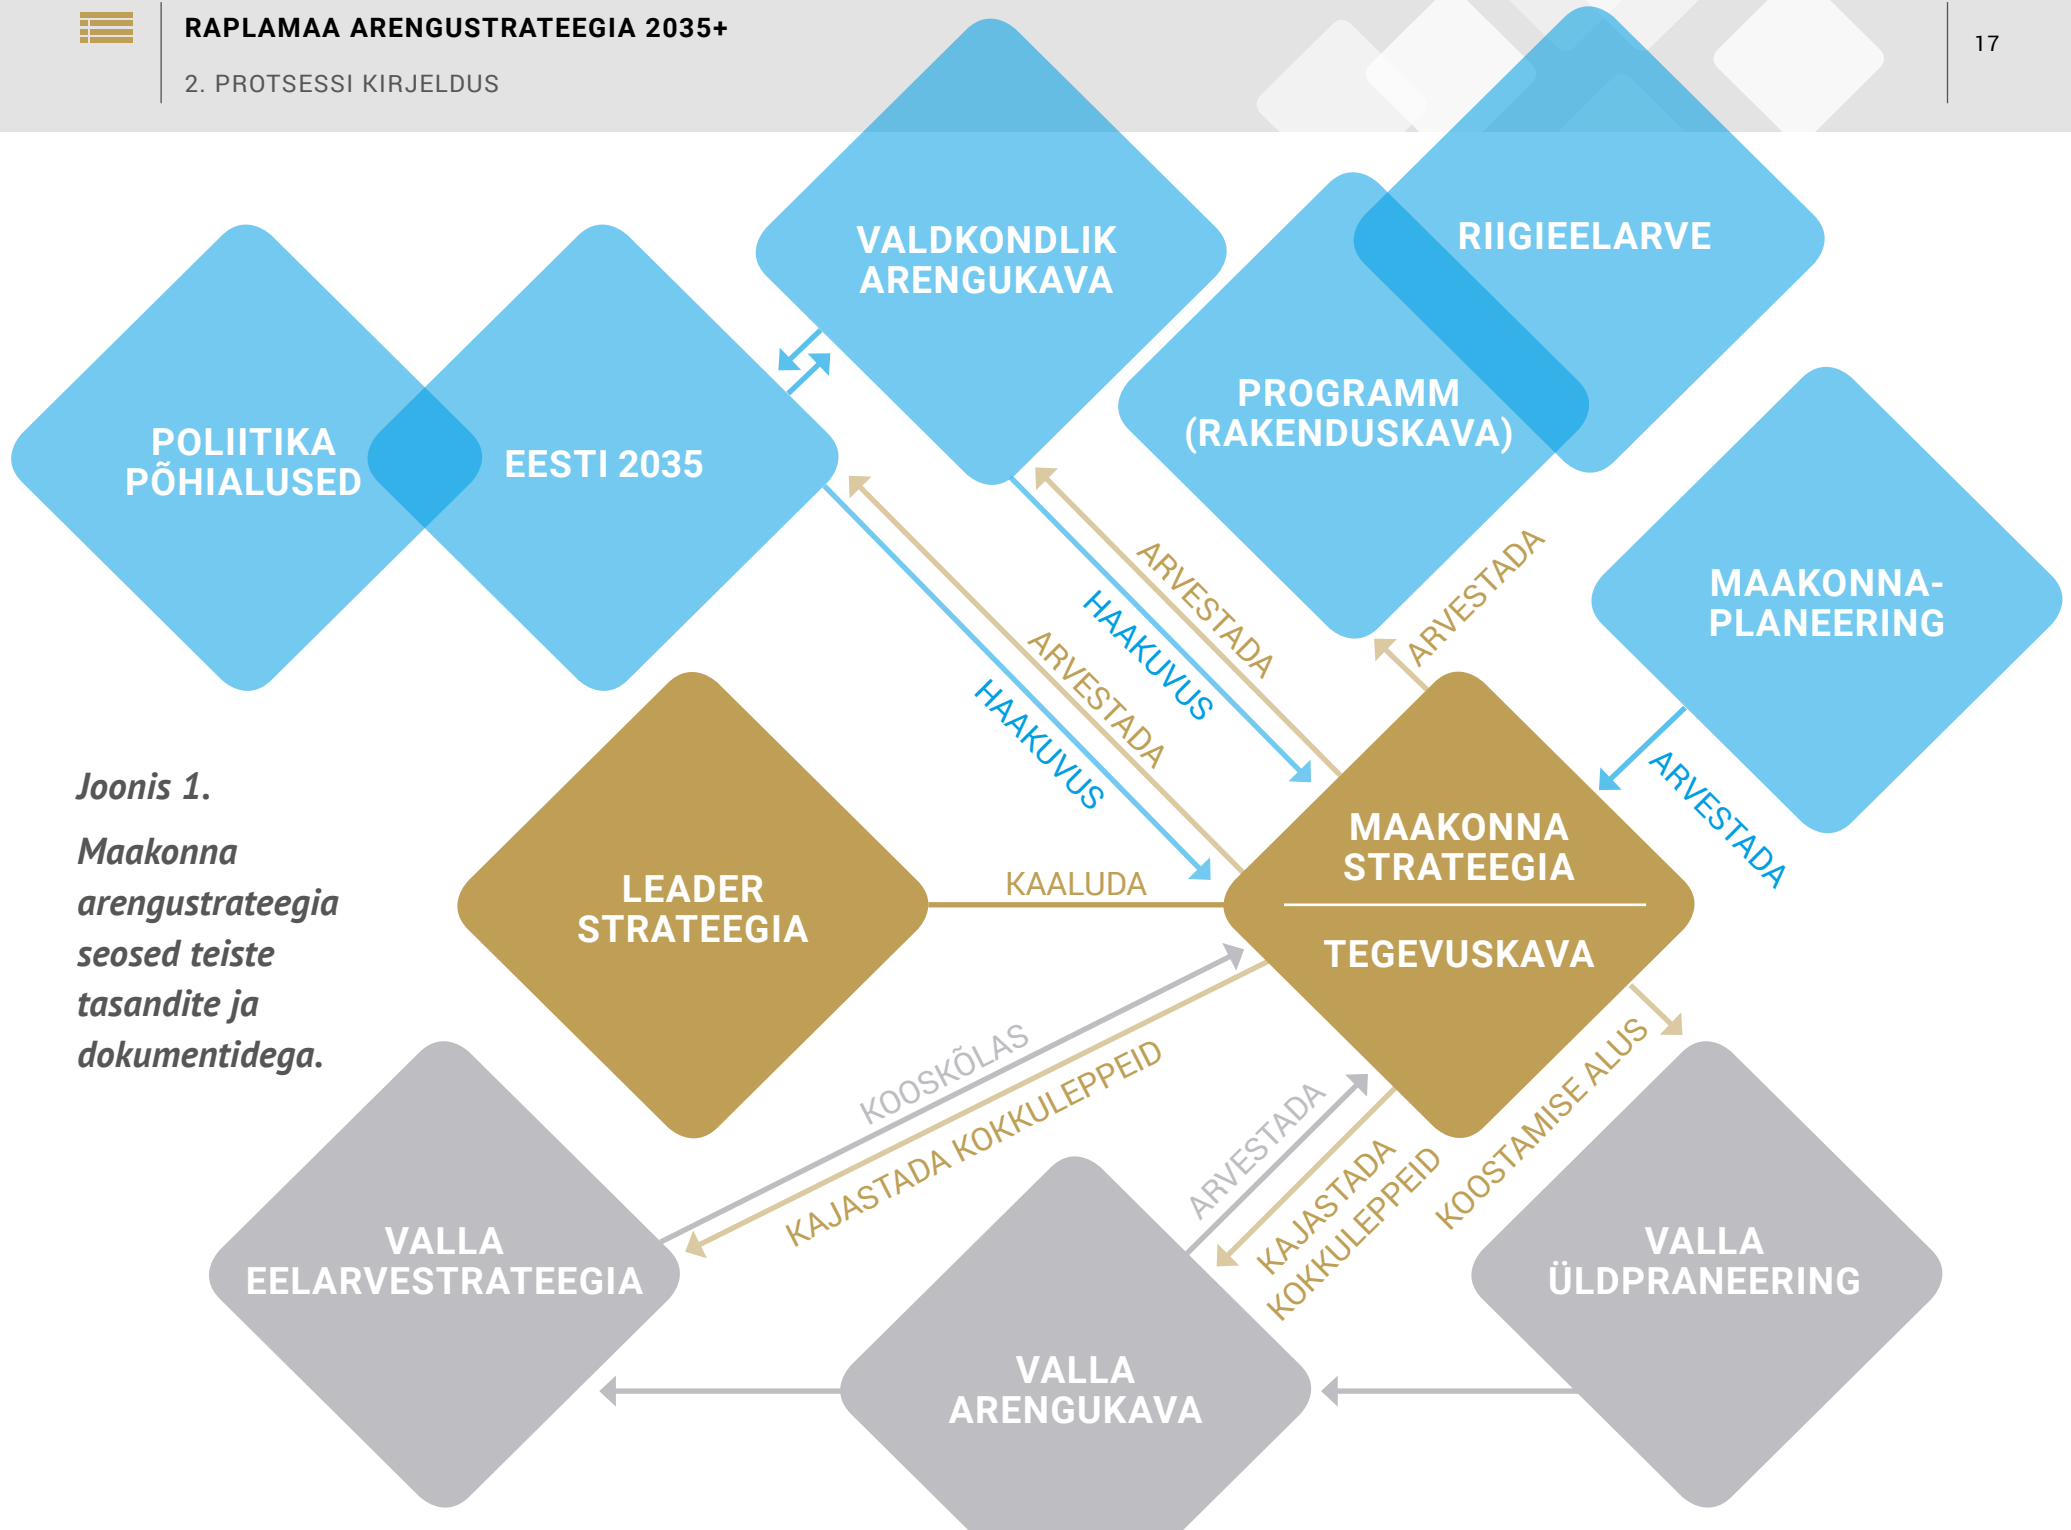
RAPLAMAA ARENGUSTRATEEGIA 2035+

2. PROTSESSI KIRJELDUS

17

VALDKONDLIK ARENGUKAVA

RIIGIEELARVE

PROGRAMM (RAKENDUSKAVA)

POLIITIKA PÕHIALUSED

EESTI 2035

MAAKONNA-PLANEERING

ARVESTADA

HAAKUVUS

ARVESTADA

HAAKUVUS

ARVESTADA

ARVESTADA

Joonis 1.

Maakonna arengustrateegia seosed teiste tasandite ja dokumentidega.

LEADER STRATEEGIA

KAALUDA

MAAKONNA STRATEEGIA

TEGEVUSKAVA

KOOSKÕLAS

KAJASTADA KOKKULEPPEID

ARVESTADA

KAJASTADA KOKKULEPPEID

KOOSTAMISE ALUS

VALLA EELARVESTRATEEGIA

VALLA ARENGUKAVA

VALLA ÜLDPRANEERING